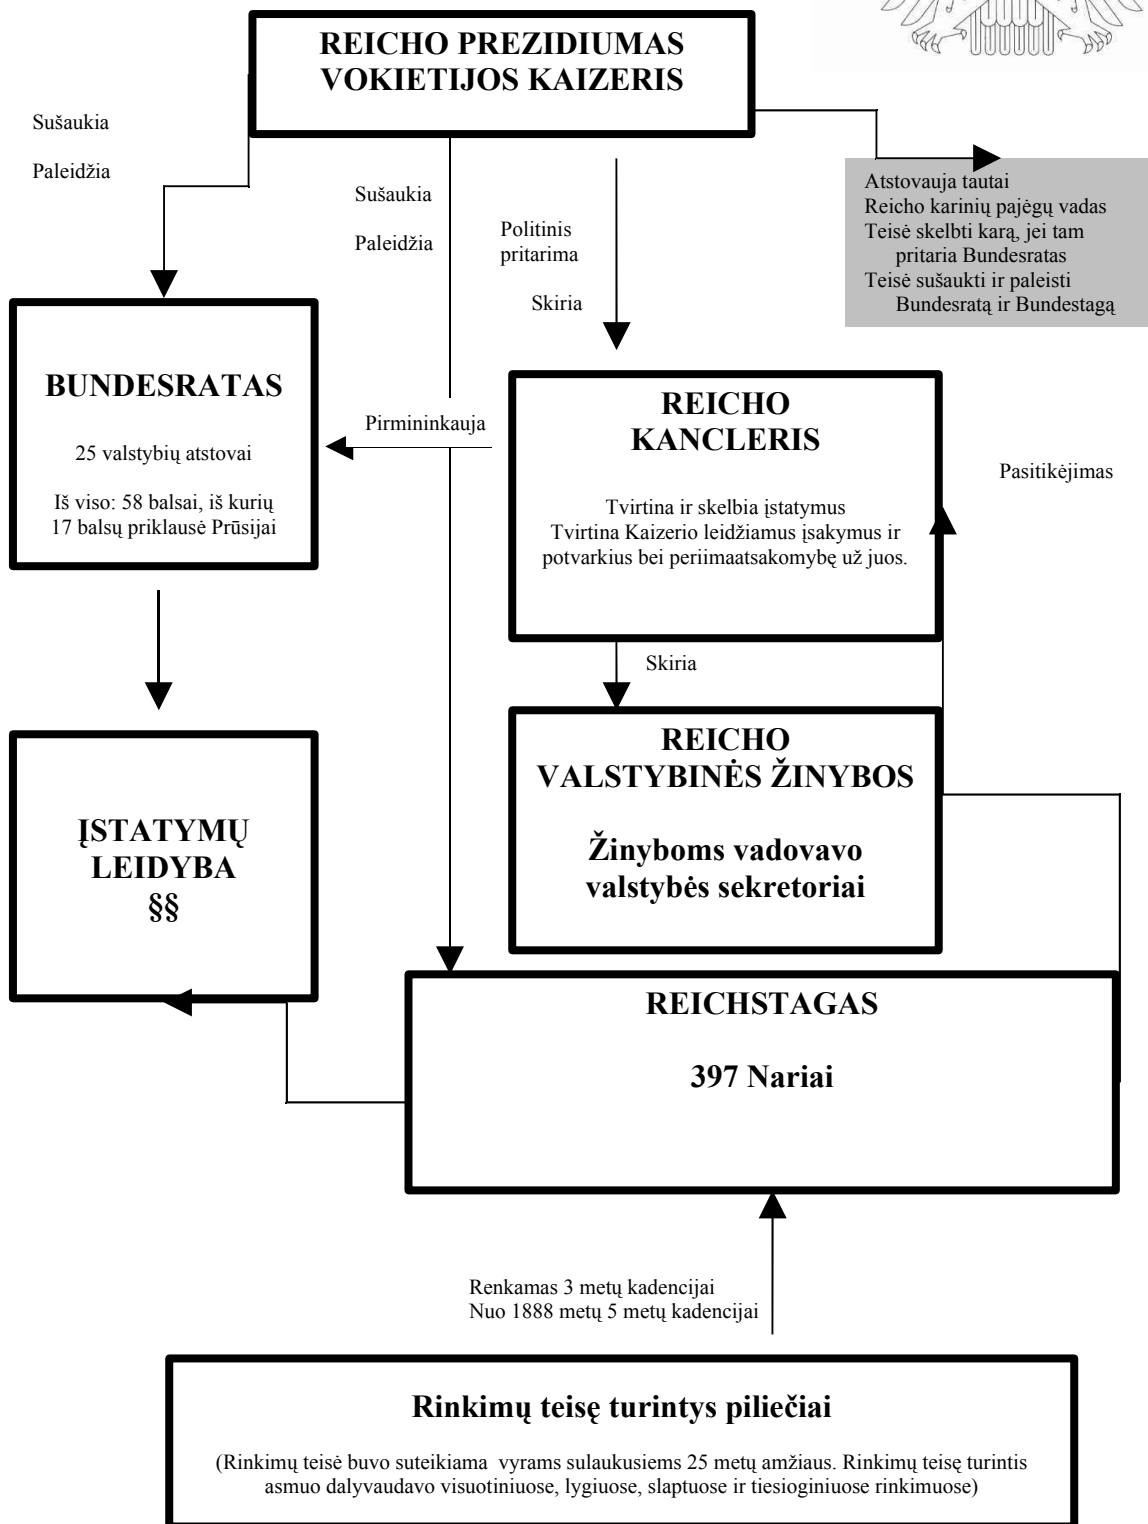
REICHO PREZIDIUMAS
VOKIETIJOS KAIZERIS

Sušaukia

Paleidžia

Sušaukia

Paleidžia

Politinis pritarima

Skiria

Atstovauja tautai
Reicho karinių pajėgų vadas
Teisė skelbti karą, jei tam pritaria Bundesratas
Teisė sušaukti ir paleisti Bundesratą ir Bundestagą

BUNDESRATAS

25 valstybių atstovai

Iš viso: 58 balsai, iš kurių 17 balsų priklausė Prūsijai

Pirmininkauja

REICHO
KANCLERIS

Tvirtina ir skelbia įstatymus
Tvirtina Kaizerio leidžiamus įsakymus ir potvarkius bei periimaatsakomybę už juos.

Pasitikėjimas

Skiria

REICHO
VALSTYBINĖS ŽINYBOS

Žinyboms vadovavo valstybės sekretoriai

ĮSTATYMŲ
LEIDYBA
§§

REICHSTAGAS

397 Nariai

Renkamas 3 metų kadencijai
Nuo 1888 metų 5 metų kadencijai

Rinkimų teisę turintys piliečiai

(Rinkimų teisė buvo suteikiama vyrams sulaukusiems 25 metų amžiaus. Rinkimų teisę turintis asmuo dalyvaudavo visuotiniuose, lygiuose, slaptuose ir tiesioginiuose rinkimuose)